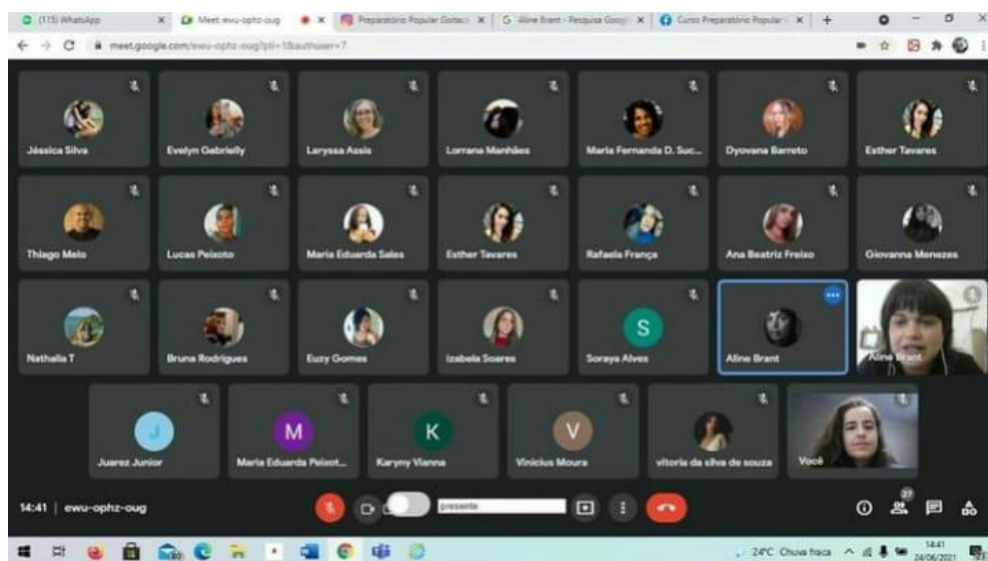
(115) WhatsApp
Meet: ewu-ophz-oug
Preparatório Popular Goitacá
Aline Brant - Pesquisa Google
Curso Preparatório Popular

meet.google.com/ewu-ophz-oug?pli=1&authuser=7

Jéssica Silva
Evelyn Gabrielly
Laryssa Assis
Lorrana Manhães
Maria Fernanda D. Suc...
Dyovana Barreto
Esther Tavares
Thiago Melo
Lucas Peixoto
Maria Eduarda Sales
Esther Tavares
Rafaela França
Ana Beatriz Freixo
Giovanna Menezes
Nathalia T
Bruna Rodrigues
Euzy Gomes
Izabela Soares
S
Soraya Alves
Aline Brant
Aline Brant
J
Juarez Junior
M
Maria Eduarda Peixot...
K
Karyny Vianna
V
Vinicius Moura
vitoria da silva de souza
Você

14:41 | ewu-ophz-oug
presente
27

24°C Chuva fraca
14:41
24/06/2021